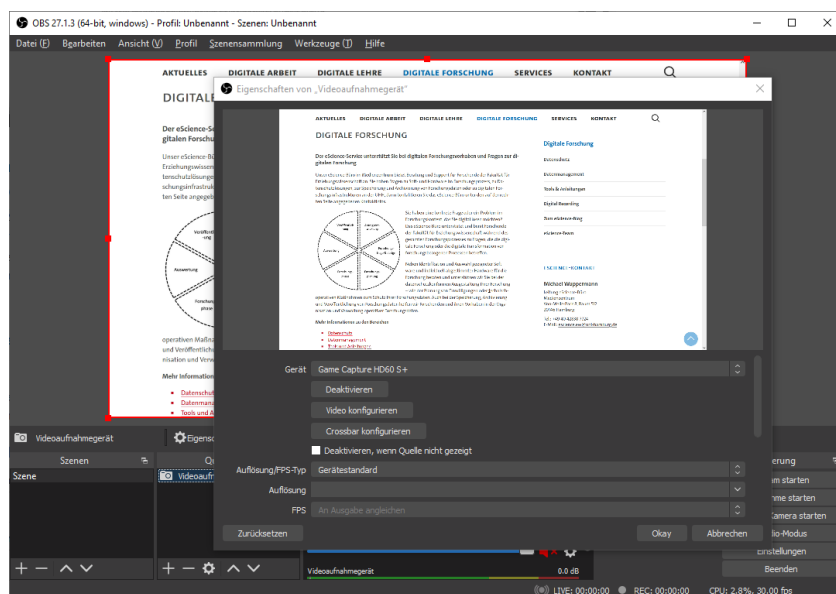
OBS 27.1.3 (64-bit, windows) - Profil: Unbenannt - Szenen: Unbenannt

Datei (F) Bearbeiten Ansicht (V) Profil Szenensammlung Werkzeuge (T) Hilfe

AKTUELLES DIGITALE ARBEIT DIGITALE LEHRE DIGITALE FORSCHUNG SERVICES KONTAKT

DIGITALE

Der eScience-Se gitalen Forschu

Unser eScience-B Erziehungswissen tenschutzlösunge schungsinfrastruk ten Seite angegeb

Auswertung

Forschung

operativen Maßna und Veröffentlich nisation und Verw

Mehr Information

Datenschut
Datenmana
Tools und A

Eigenschaften von „Videoaufnahmegerät"

AKTUELLES DIGITALE ARBEIT DIGITALE LEHRE DIGITALE FORSCHUNG SERVICES KONTAKT

DIGITALE FORSCHUNG

Der eScience-Service unterstützt Sie bei digitalen Forschungsvorhaben und Fragen zur digitalen Forschung

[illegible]

Mehr Informationen zu den Bereichen

Datenschutz
Datenmanagement
Tools und Anleitungen

Digitale Forschung
Datenschutz
Datenmanagement
Tools & Anleitungen
Digital Recording
Zum eScience-Blog
eScience-Team

ESCIENCE-KONTAKT
Michael Wappenmann
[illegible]

Gerät Game Capture HD60 S+
Deaktivieren
Video konfigurieren
Crossbar konfigurieren
Deaktivieren, wenn Quelle nicht gezeigt
Auflösung/FPS-Typ Gerätestandard
Auflösung
FPS An Ausgabe angleichen
Zurücksetzen
Okay
Abbrechen

Videoaufnahmegerät
Eigens
Szenen
Szene
Qu
Videoaufn
Videoaufnahmegerät 0.0 dB
erung
m starten
ahme starten
Kamera starten
dio-Modus
Einstellungen
Beenden
LIVE: 00:00:00 REC: 00:00:00 CPU: 2.8%, 30.00 fps